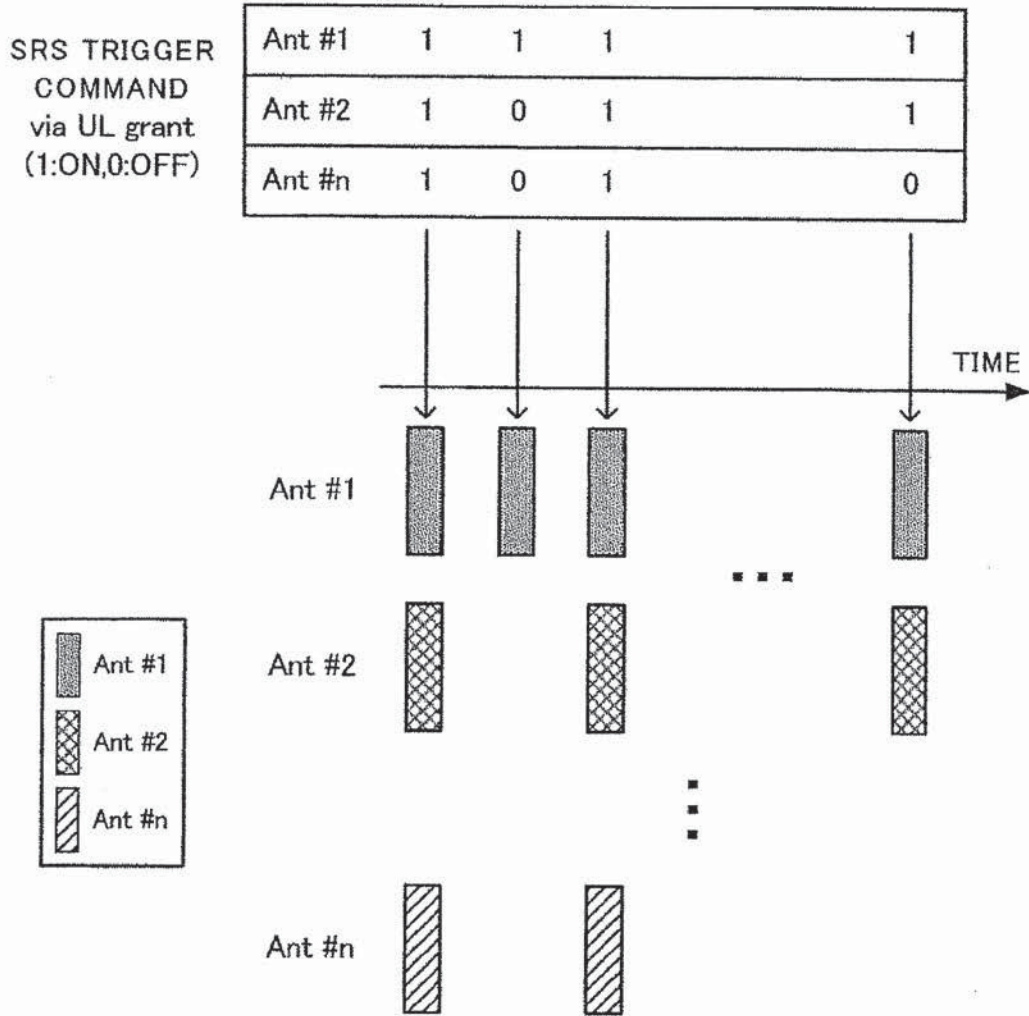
SRS TRIGGER COMMAND via UL grant (1:ON,0:OFF)

| Ant #1 | 1 | 1 | 1 | 1 |
|---|---|---|---|---|
| Ant #2 | 1 | 0 | 1 | 1 |
| Ant #n | 1 | 0 | 1 | 0 |

TIME

Ant #1

Ant #2

Ant #n

Ant #1
Ant #2
Ant #n